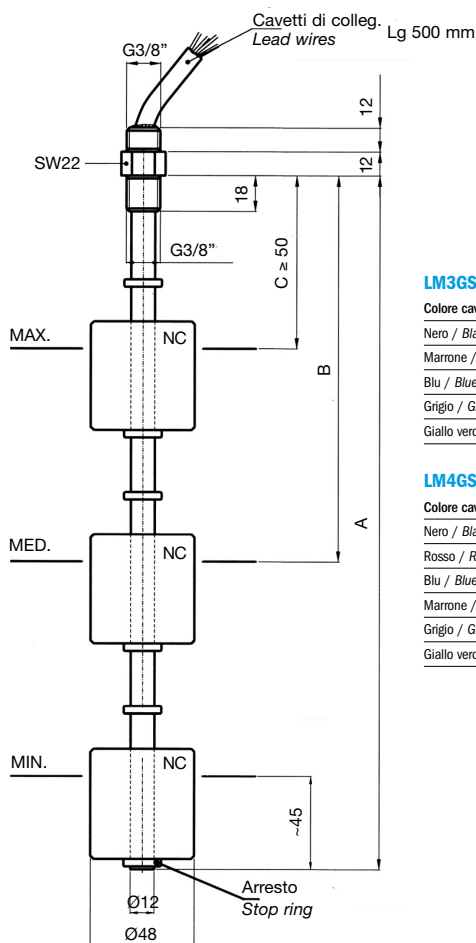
Cavetti di colleg.
Lead wires
Lg 500 mm

G3/8"

SW22

12

12

18

G3/8"

C ≥ 50

B

A

MAX.

NC

MED.

NC

MIN.

NC

~45

Arresto
Stop ring

Ø12

Ø48

LM3GS

| Colore cav |
|---|
| Nero / Bla |
| Marrone / |
| Blu / Blue |
| Grigio / G |
| Giallo verd |

LM4GS

| Colore cav |
|---|
| Nero / Bla |
| Rosso / R |
| Blu / Blue |
| Marrone / |
| Grigio / G |
| Giallo verd |